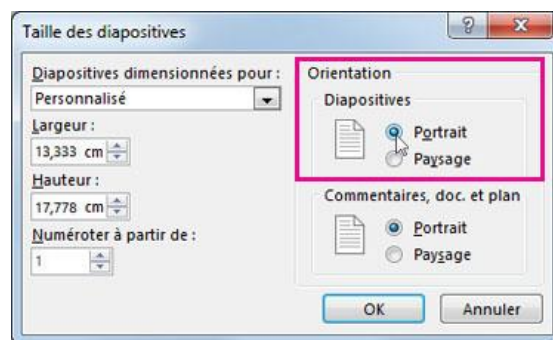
Taille des diapositives

?

Diapositives dimensionnées pour :

Personnalisé

Largeur :

13,333 cm

Hauteur :

17,778 cm

Numéroter à partir de :

1

Orientation

Diapositives

Portrait

Paysage

Commentaires, doc. et plan

Portrait

Paysage

OK

Annuler